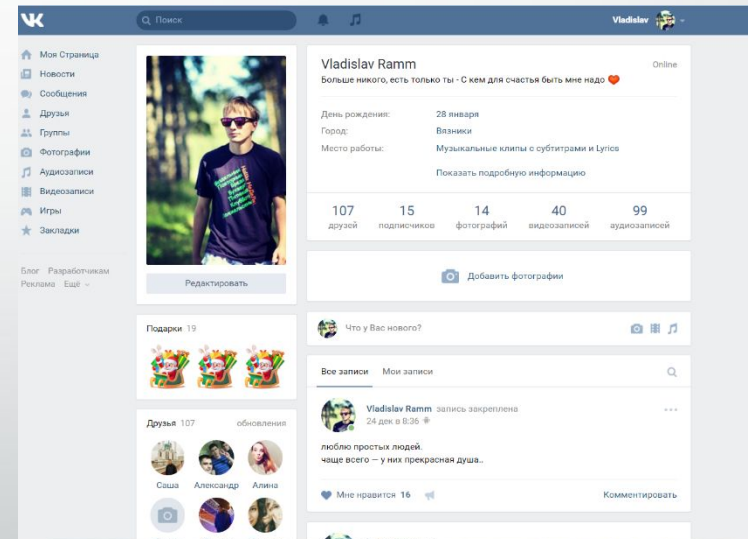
VK

Поиск

Vladislav

Моя Страница
Новости
Сообщения
Друзья
Группы
Фотографии
Аудиозаписи
Видеозаписи
Игры
Закладки

Блог Разработчикам
Реклама Ещё

Редактировать

Подарки 19

Друзья 107 обновления

Саша
Александр
Алина

Vladislav Ramm
Online
Больше никого, есть только ты - С кем для счастья быть мне надо

День рождения: 28 января
Город: Вязники
Место работы: Музыкальные клипы с субтитрами и Lyrics

Показать подробную информацию

| 107 | 15 | 14 | 40 | 99 |
|---|---|---|---|---|
| друзей | подписчиков | фотографий | видеозаписей | аудиозаписей |

Добавить фотографии

Что у Вас нового?

Все записи Мои записи

Vladislav Ramm запись закреплена
24 дек в 8:36

люблю простых людей.
чаще всего — у них прекрасная душа..

Мне нравится 16

Комментировать